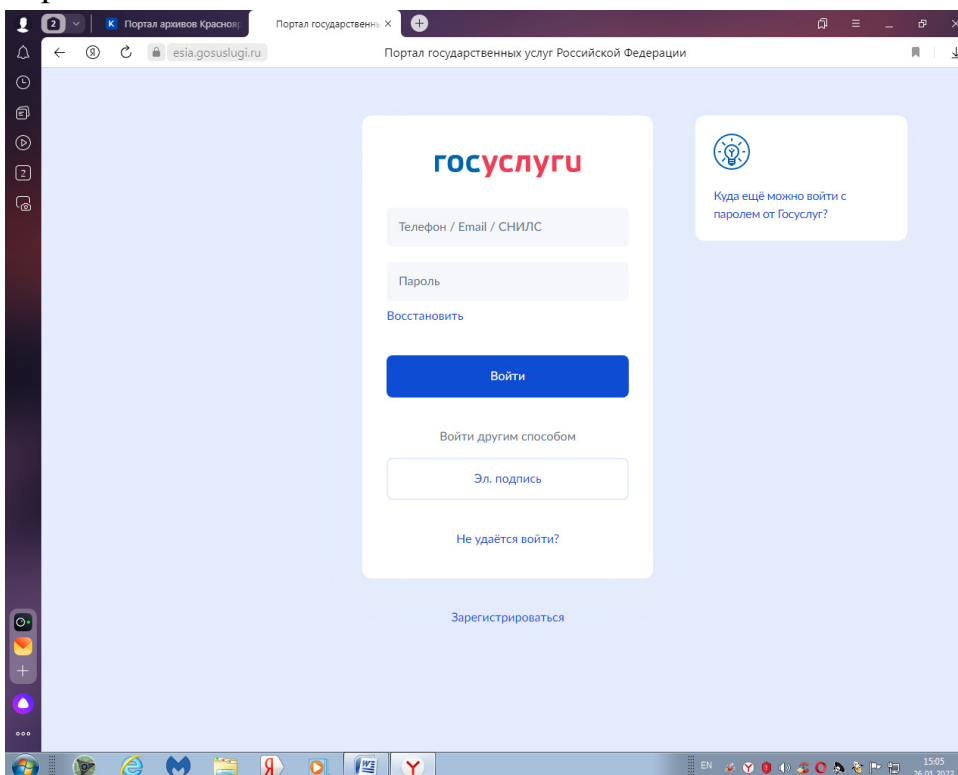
2

Портал архивов Краснояр

Портал государственны ×

esia.gosuslugi.ru

Портал государственных услуг Российской Федерации

госуслуги

Телефон / Email / СНИЛС

Пароль

Восстановить

Войти

Войти другим способом

Эл. подпись

Не удаётся войти?

Зарегистрироваться

Куда ещё можно войти с паролем от Госуслуг?

EN

15:05
26.01.2022